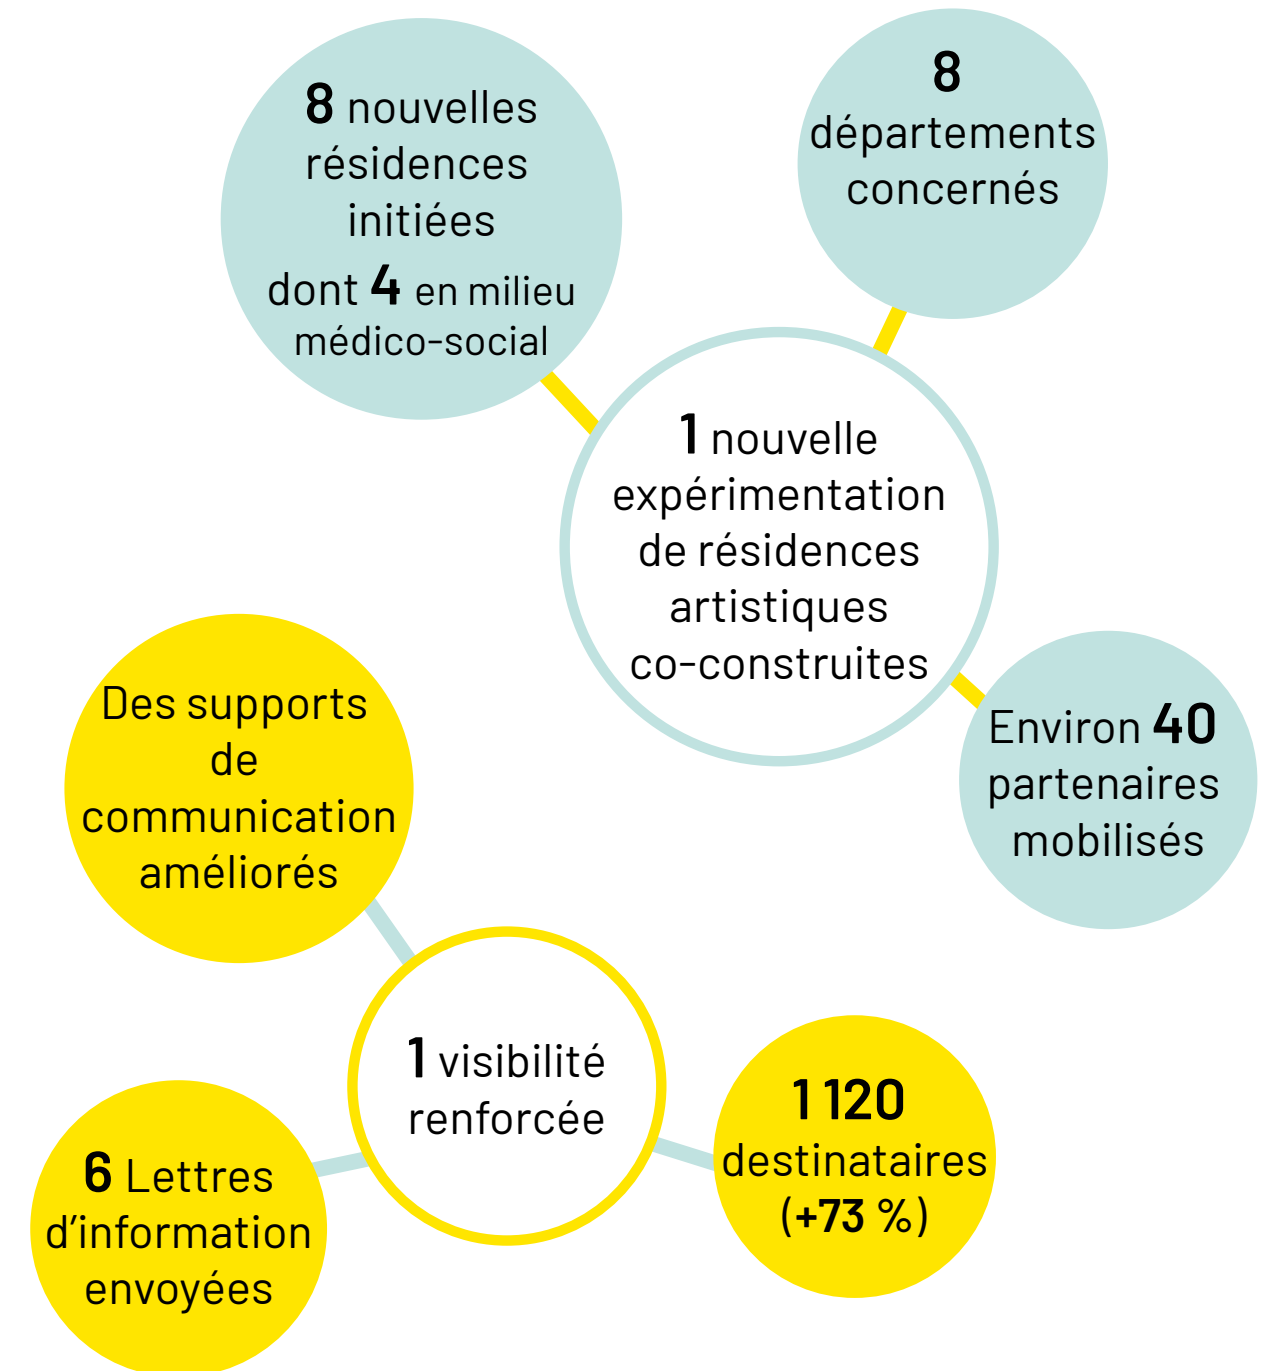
8 nouvelles résidences initiées dont 4 en milieu médico-social

8 départements concernés

1 nouvelle expérimentation de résidences artistiques co-construites

Environ 40 partenaires mobilisés

Des supports de communication améliorés

1 visibilité renforcée

1 120 destinataires (+73 %)

6 Lettres d'information envoyées